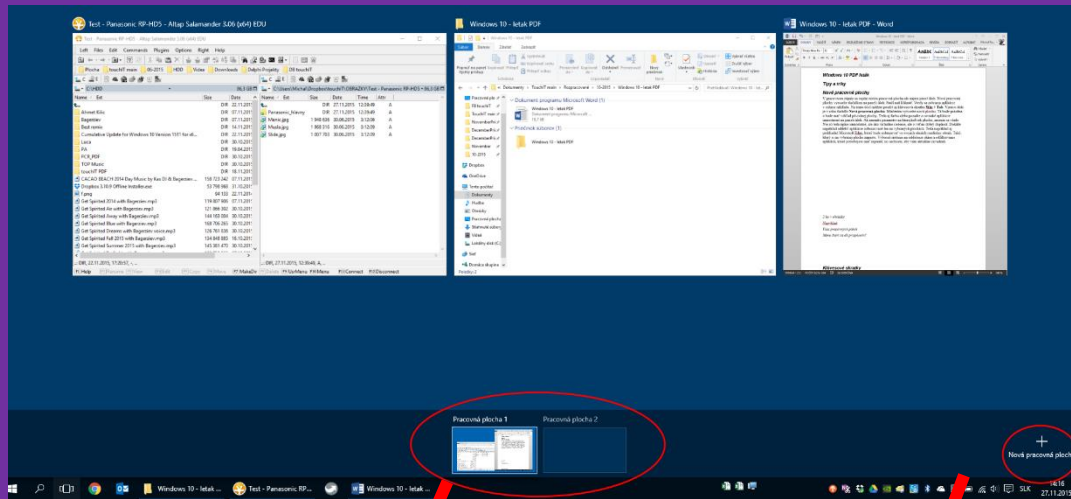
Test - Panasonic RP-HD5 - Altap Salamander 3.06 (x64) EDU

Windows 10 - letak PDF

Windows 10 - letak PDF - Word

Windows 10 PDF leták

Tipy a triky

Nové pracovné plochy

Klávesové skratky

Pracovná plocha 1

Pracovná plocha 2

+
Nová pracovná ploch

Windows 10 - letak ...

Test - Panasonic RP...

Windows 10 - letak ...

SLK

14:16
27.11.2015